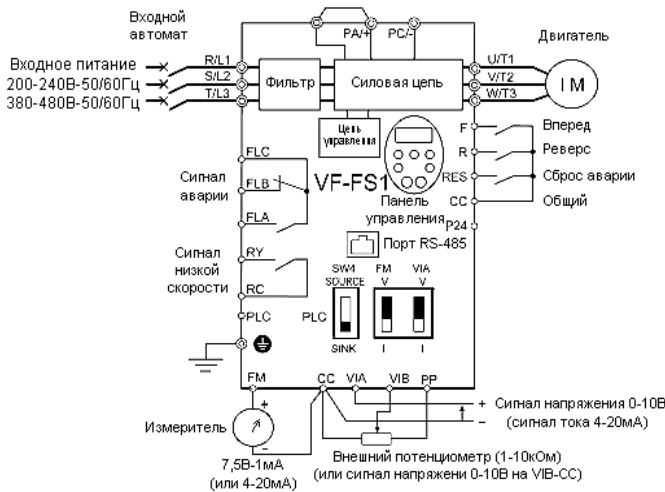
Входной автомат

Входное питание
200-240В-50/60Гц
380-480В-50/60Гц

R/L1
S/L2
T/L3

PA/+
PC/-

Фильтр

Силовая цепь

Цепь управления

U/T1
V/T2
W/T3

Двигатель

IM

F
R
RES
CC
P24

Вперед
Реверс
Сброс аварии
Общий

FLC
FLB
FLA

Сигнал аварии

VF-FS1

Панель управления

Порт RS-485

RY
RC

Сигнал низкой скорости

SW4
SOURCE
SINK

FM
V
I

VIA
V
I

PLC

PLC

FM
CC
VIA
VIB
PP

+
−

Сигнал напряжения 0-10В
(сигнал тока 4-20мА)

Измеритель

Внешний потенциометр (1-10кОм)
(или сигнал напряжени 0-10В на VIB-CC)

7,5В-1мА
(или 4-20мА)